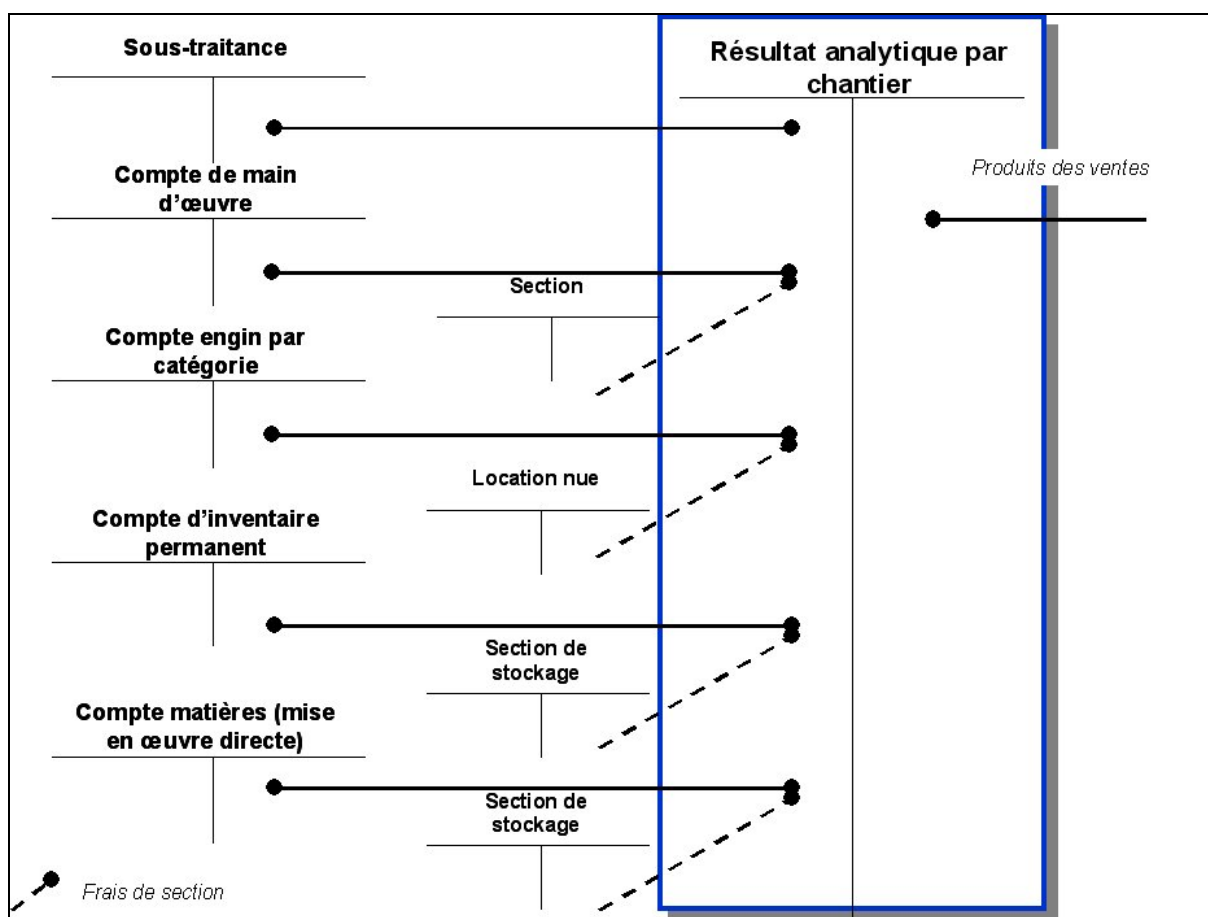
Sous-traitance

Résultat analytique par chantier

Produits des ventes

Compte de main d'œuvre

Section

Compte engin par catégorie

Location nue

Compte d'inventaire permanent

Section de stockage

Compte matières (mise en œuvre directe)

Section de stockage

Frais de section